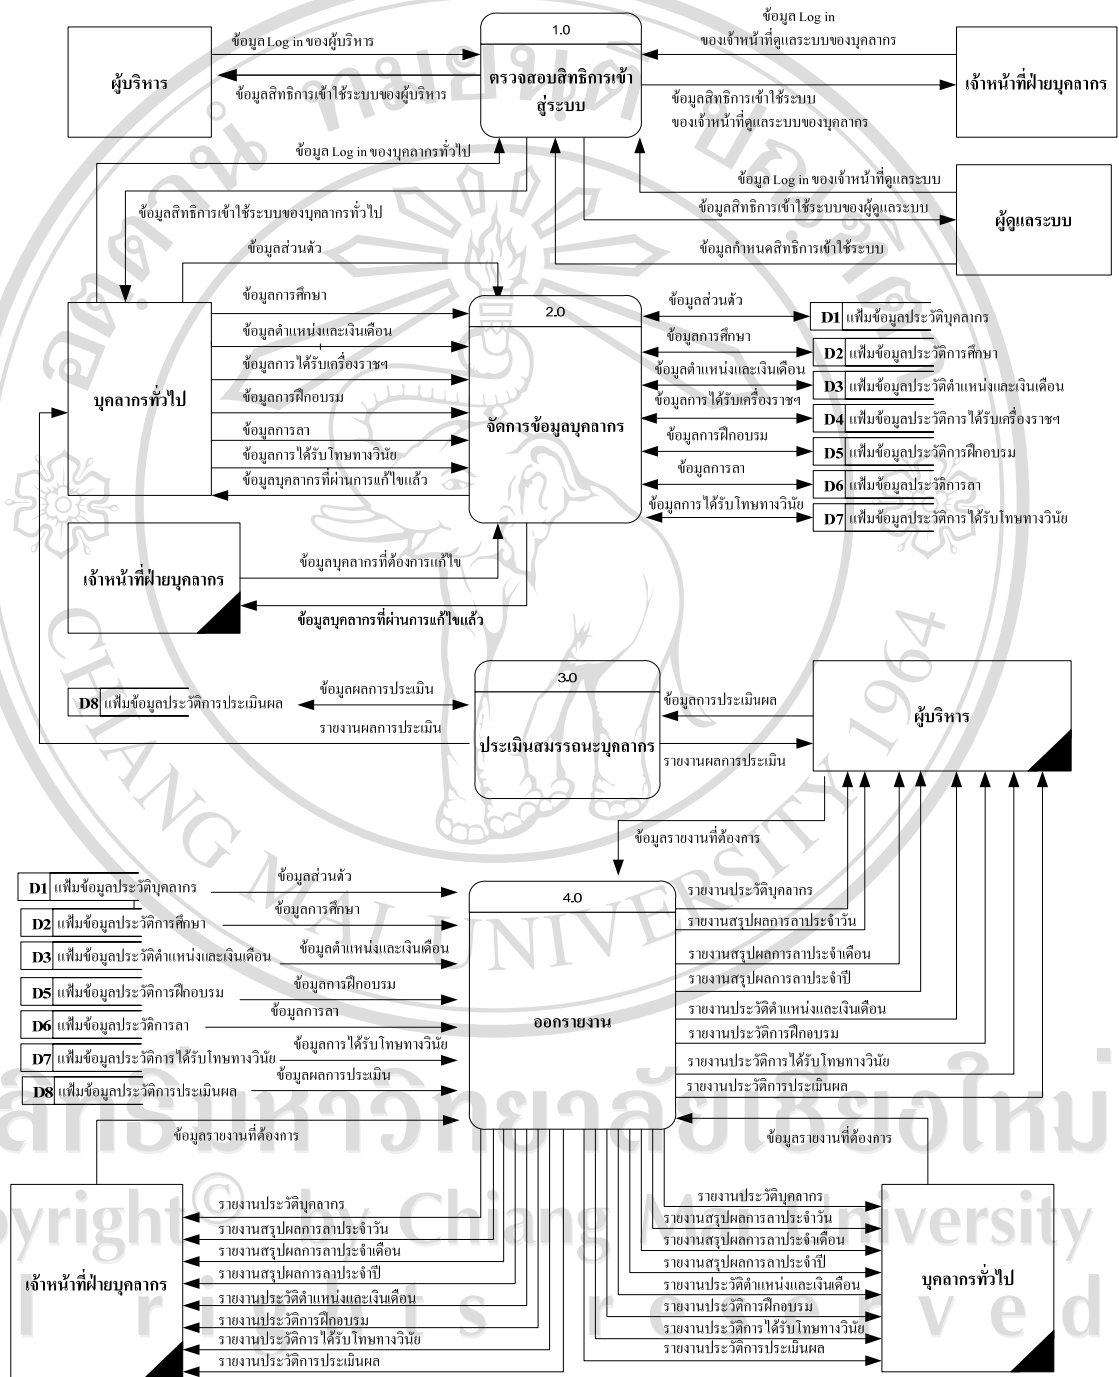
ผู้บริหาร

ข้อมูล Log in ของผู้บริหาร

ข้อมูลสิทธิการเข้าใช้ระบบของผู้บริหาร

1.0

ตรวจสอบสิทธิการเข้าสู่ระบบ

ข้อมูล Log in ของเจ้าหน้าที่ดูแลระบบของบุคลากร

เจ้าหน้าที่ฝ่ายบุคลากร

ข้อมูลสิทธิการเข้าใช้ระบบ ของเจ้าหน้าที่ดูแลระบบของบุคลากร

ข้อมูล Log in ของบุคลากรทั่วไป

ข้อมูล Log in ของเจ้าหน้าที่ดูแลระบบ

ข้อมูลสิทธิการเข้าใช้ระบบของผู้ดูแลระบบ

ผู้ดูแลระบบ

ข้อมูลสิทธิการเข้าใช้ระบบของบุคลากรทั่วไป

ข้อมูลกำหนดสิทธิการเข้าใช้ระบบ

ข้อมูลส่วนตัว

บุคลากรทั่วไป

ข้อมูลการศึกษา

ข้อมูลตำแหน่งและเงินเดือน

ข้อมูลการได้รับเครื่องราชฯ

ข้อมูลการฝึกอบรม

ข้อมูลการลา

ข้อมูลการได้รับโทษทางวินัย

ข้อมูลบุคลากรที่ผ่านการแก้ไขแล้ว

2.0

จัดการข้อมูลบุคลากร

ข้อมูลส่วนตัว

ข้อมูลการศึกษา

ข้อมูลตำแหน่งและเงินเดือน

ข้อมูลการได้รับเครื่องราชฯ

ข้อมูลการฝึกอบรม

ข้อมูลการลา

ข้อมูลการได้รับโทษทางวินัย

D1 แฟ้มข้อมูลประวัติบุคลากร

D2 แฟ้มข้อมูลประวัติการศึกษา

D3 แฟ้มข้อมูลประวัติตำแหน่งและเงินเดือน

D4 แฟ้มข้อมูลประวัติการได้รับเครื่องราชฯ

D5 แฟ้มข้อมูลประวัติการฝึกอบรม

D6 แฟ้มข้อมูลประวัติการลา

D7 แฟ้มข้อมูลประวัติการได้รับโทษทางวินัย

เจ้าหน้าที่ฝ่ายบุคลากร

ข้อมูลบุคลากรที่ต้องการแก้ไข

ข้อมูลบุคลากรที่ผ่านการแก้ไขแล้ว

D8 แฟ้มข้อมูลประวัติการประเมินผล

ข้อมูลผลการประเมิน

รายงานผลการประเมิน

3.0

ประเมินสมรรถนะบุคลากร

ข้อมูลการประเมินผล

รายงานผลการประเมิน

ผู้บริหาร

ข้อมูลรายงานที่ต้องการ

D1 แฟ้มข้อมูลประวัติบุคลากร

D2 แฟ้มข้อมูลประวัติการศึกษา

D3 แฟ้มข้อมูลประวัติตำแหน่งและเงินเดือน

D5 แฟ้มข้อมูลประวัติการฝึกอบรม

D6 แฟ้มข้อมูลประวัติการลา

D7 แฟ้มข้อมูลประวัติการได้รับโทษทางวินัย

D8 แฟ้มข้อมูลประวัติการประเมินผล

ข้อมูลส่วนตัว

ข้อมูลการศึกษา

ข้อมูลตำแหน่งและเงินเดือน

ข้อมูลการฝึกอบรม

ข้อมูลการลา

ข้อมูลการได้รับโทษทางวินัย

ข้อมูลผลการประเมิน

4.0

ออกรายงาน

รายงานประวัติบุคลากร

รายงานสรุปผลการลาประจำวัน

รายงานสรุปผลการลาประจำเดือน

รายงานสรุปผลการลาประจำปี

รายงานประวัติตำแหน่งและเงินเดือน

รายงานประวัติการฝึกอบรม

รายงานประวัติการได้รับโทษทางวินัย

รายงานประวัติการประเมินผล

ข้อมูลรายงานที่ต้องการ

ข้อมูลรายงานที่ต้องการ

เจ้าหน้าที่ฝ่ายบุคลากร

รายงานประวัติบุคลากร

รายงานสรุปผลการลาประจำวัน

รายงานสรุปผลการลาประจำเดือน

รายงานสรุปผลการลาประจำปี

รายงานประวัติตำแหน่งและเงินเดือน

รายงานประวัติการฝึกอบรม

รายงานประวัติการได้รับโทษทางวินัย

รายงานประวัติการประเมินผล

รายงานประวัติบุคลากร

รายงานสรุปผลการลาประจำวัน

รายงานสรุปผลการลาประจำเดือน

รายงานสรุปผลการลาประจำปี

รายงานประวัติตำแหน่งและเงินเดือน

รายงานประวัติการฝึกอบรม

รายงานประวัติการได้รับโทษทางวินัย

รายงานประวัติการประเมินผล

บุคลากรทั่วไป

ลิขสิทธิ์มหาวิทยาลัยเชียงใหม่
Copyright © by Chiang Mai University
All rights reserved
CHIANG MAI UNIVERSITY 1964